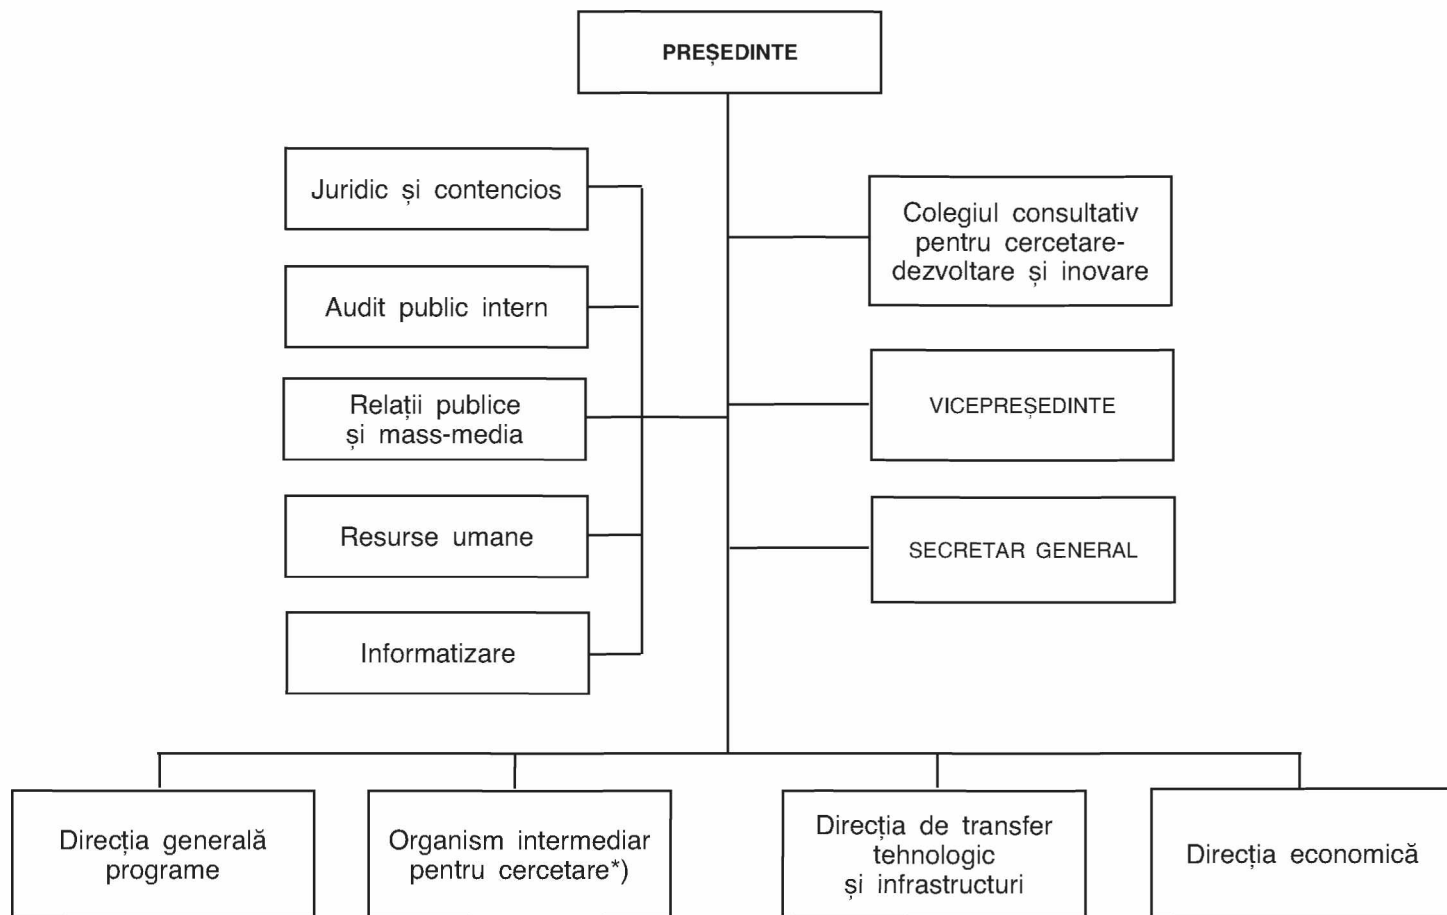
PREȘEDINTE

Juridic și contencios

Audit public intern

Relații publice și mass-media

Resurse umane

Informatizare

Colegiul consultativ pentru cercetare-dezvoltare și inovare

VICEPREȘEDINTE

SECRETAR GENERAL

Direcția generală programe

Organism intermediar pentru cercetare*)

Direcția de transfer tehnologic și infrastructuri

Direcția economică